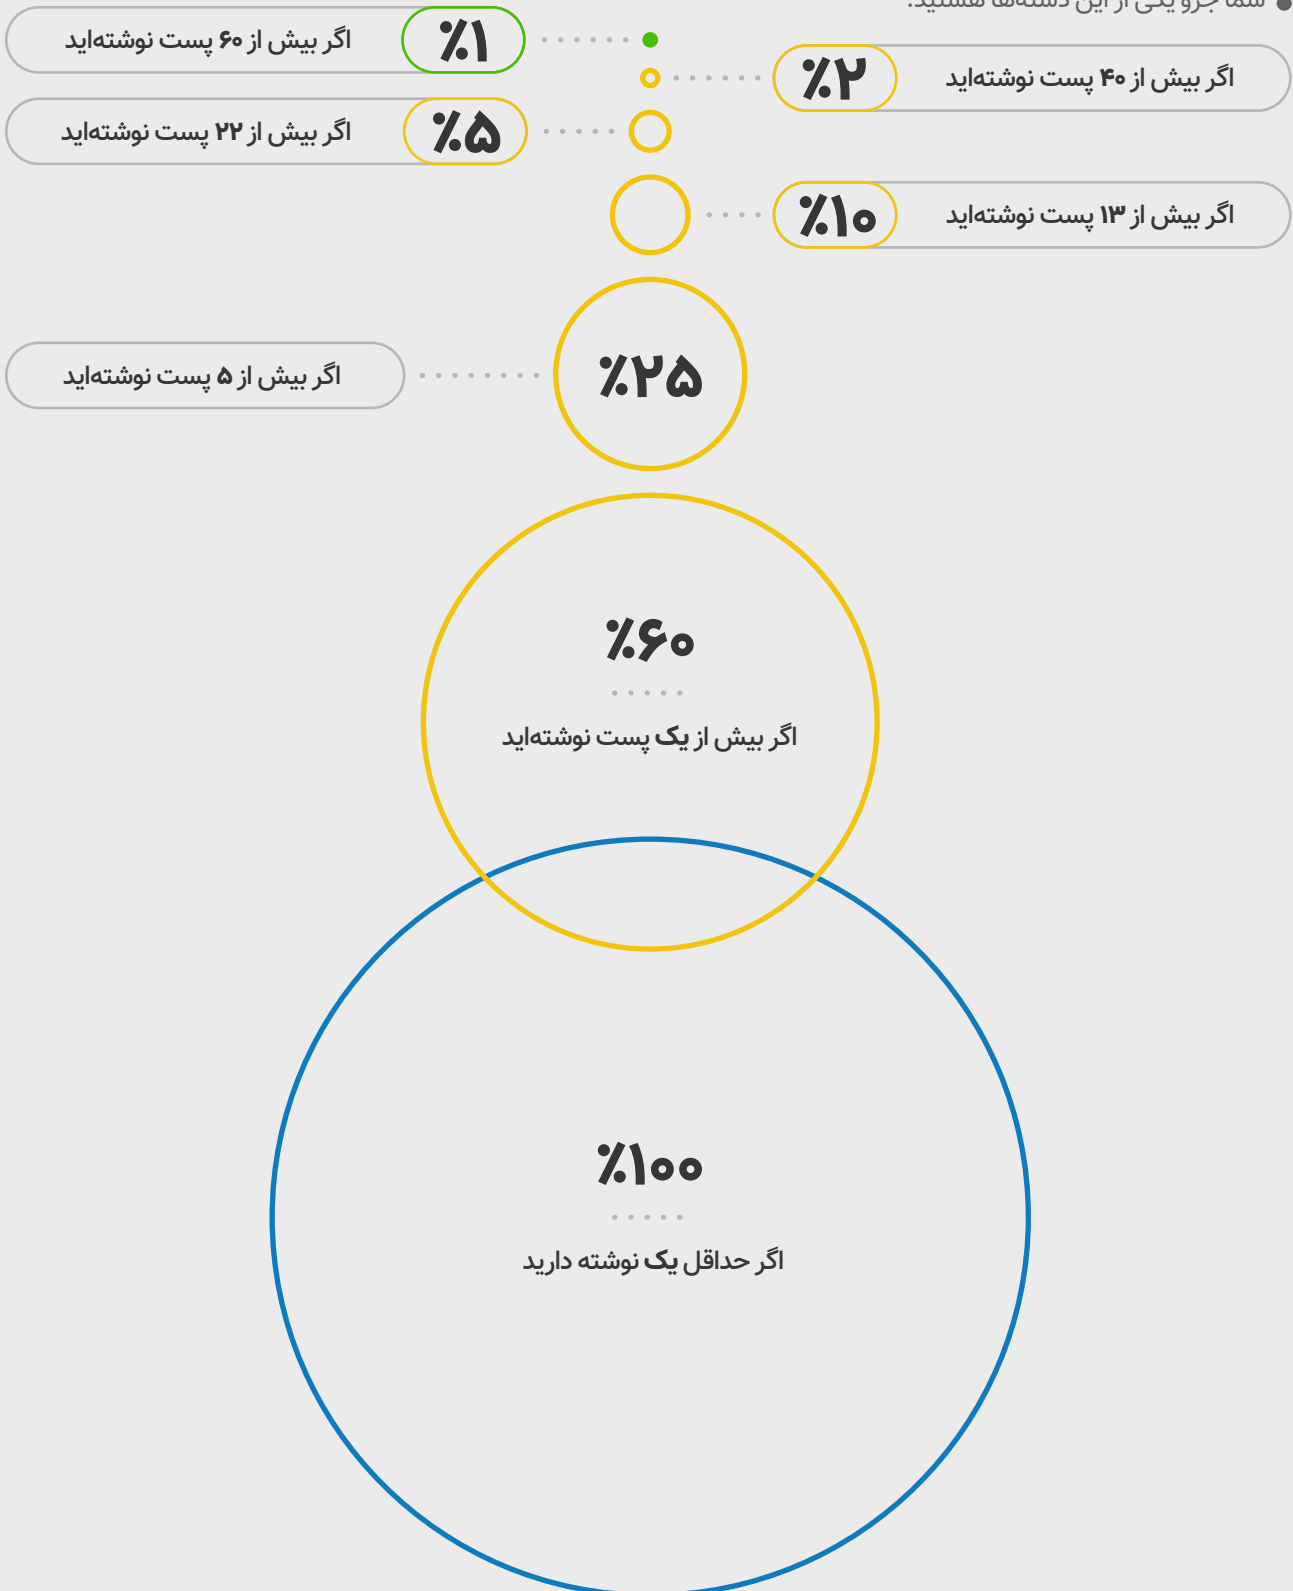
شما جزو یکی از این دسته‌ها هستید. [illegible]

٪۱
اگر بیش از ۶۰ پست نوشته‌اید

٪۲
اگر بیش از ۴۰ پست نوشته‌اید

٪۵
اگر بیش از ۲۲ پست نوشته‌اید

٪۱۰
اگر بیش از ۱۳ پست نوشته‌اید

٪۲۵
اگر بیش از ۵ پست نوشته‌اید

٪۶۰
اگر بیش از یک پست نوشته‌اید

٪۱۰۰
اگر حداقل یک نوشته دارید